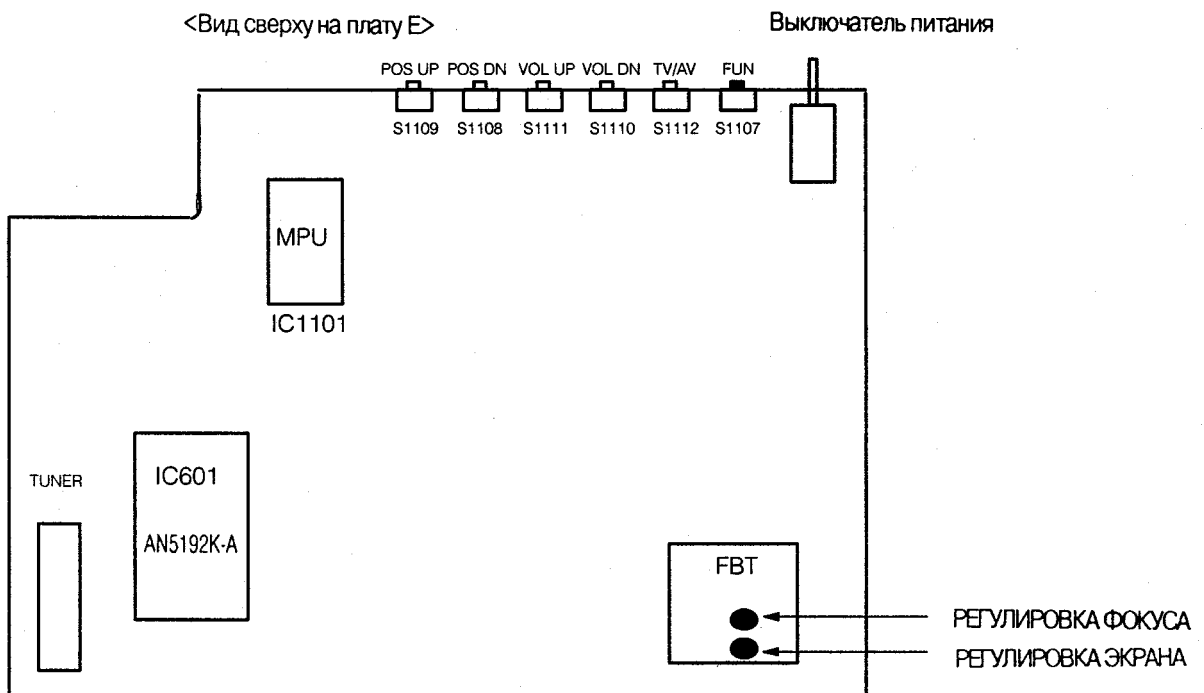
<Вид сверху на плату E>

Выключатель питания

POS UP POS DN VOL UP VOL DN TV/AV FUN

S1109 S1108 S1111 S1110 S1112 S1107

MPU

IC1101

TUNER

IC601

AN5192K-A

FBT

РЕГУЛИРОВКА ФОКУСА

РЕГУЛИРОВКА ЭКРАНА